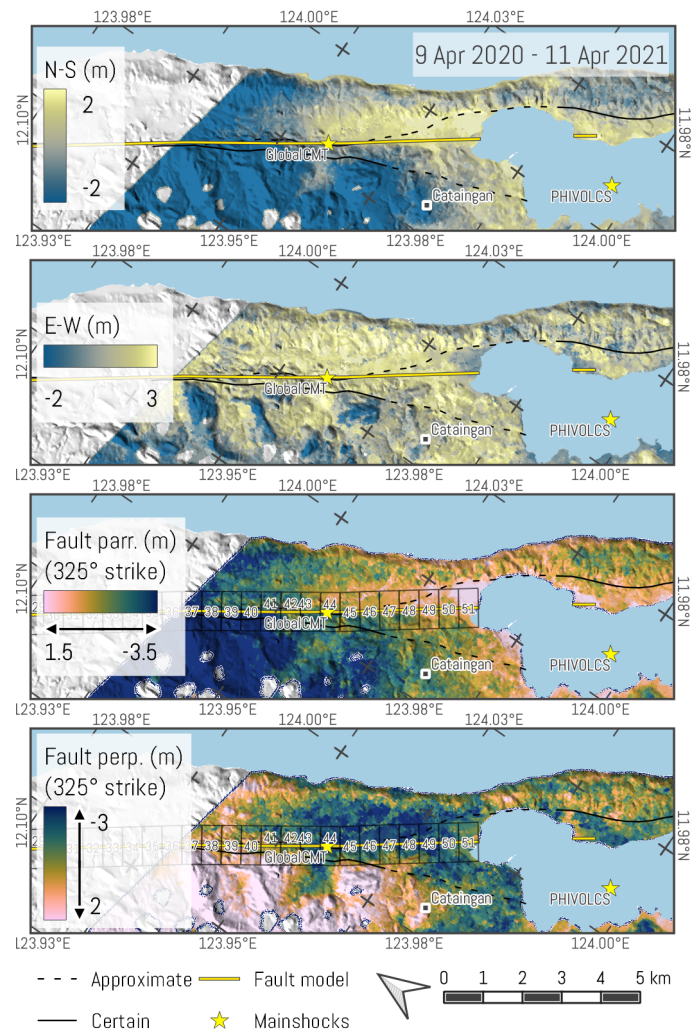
123.98°E
124.00°E
124.03°E
9 Apr 2020 - 11 Apr 2021
N-S (m)
2
-2
12.10°N
11.98°N
Global CMT
Cataingan
PHIVOLCS
123.93°E
123.95°E
123.98°E
124.00°E

123.98°E
124.00°E
124.03°E
E-W (m)
-2
3
12.10°N
11.98°N
Global CMT
Cataingan
PHIVOLCS
123.93°E
123.95°E
123.98°E
124.00°E

123.98°E
124.00°E
124.03°E
Fault parr. (m)
(325° strike)
1.5
-3.5
12.10°N
11.98°N
36 37 38 39 40 41 42 43 44 45 46 47 48 49 50 51
Global CMT
Cataingan
PHIVOLCS
123.93°E
123.95°E
123.98°E
124.00°E

123.98°E
124.00°E
124.03°E
Fault perp. (m)
(325° strike)
-3
2
12.10°N
11.98°N
37 38 39 40 41 42 43 44 45 46 47 48 49 50 51
Global CMT
Cataingan
PHIVOLCS
123.93°E
123.95°E
123.98°E
124.00°E

Approximate
Fault model
Certain
Mainshocks
0 1 2 3 4 5 km